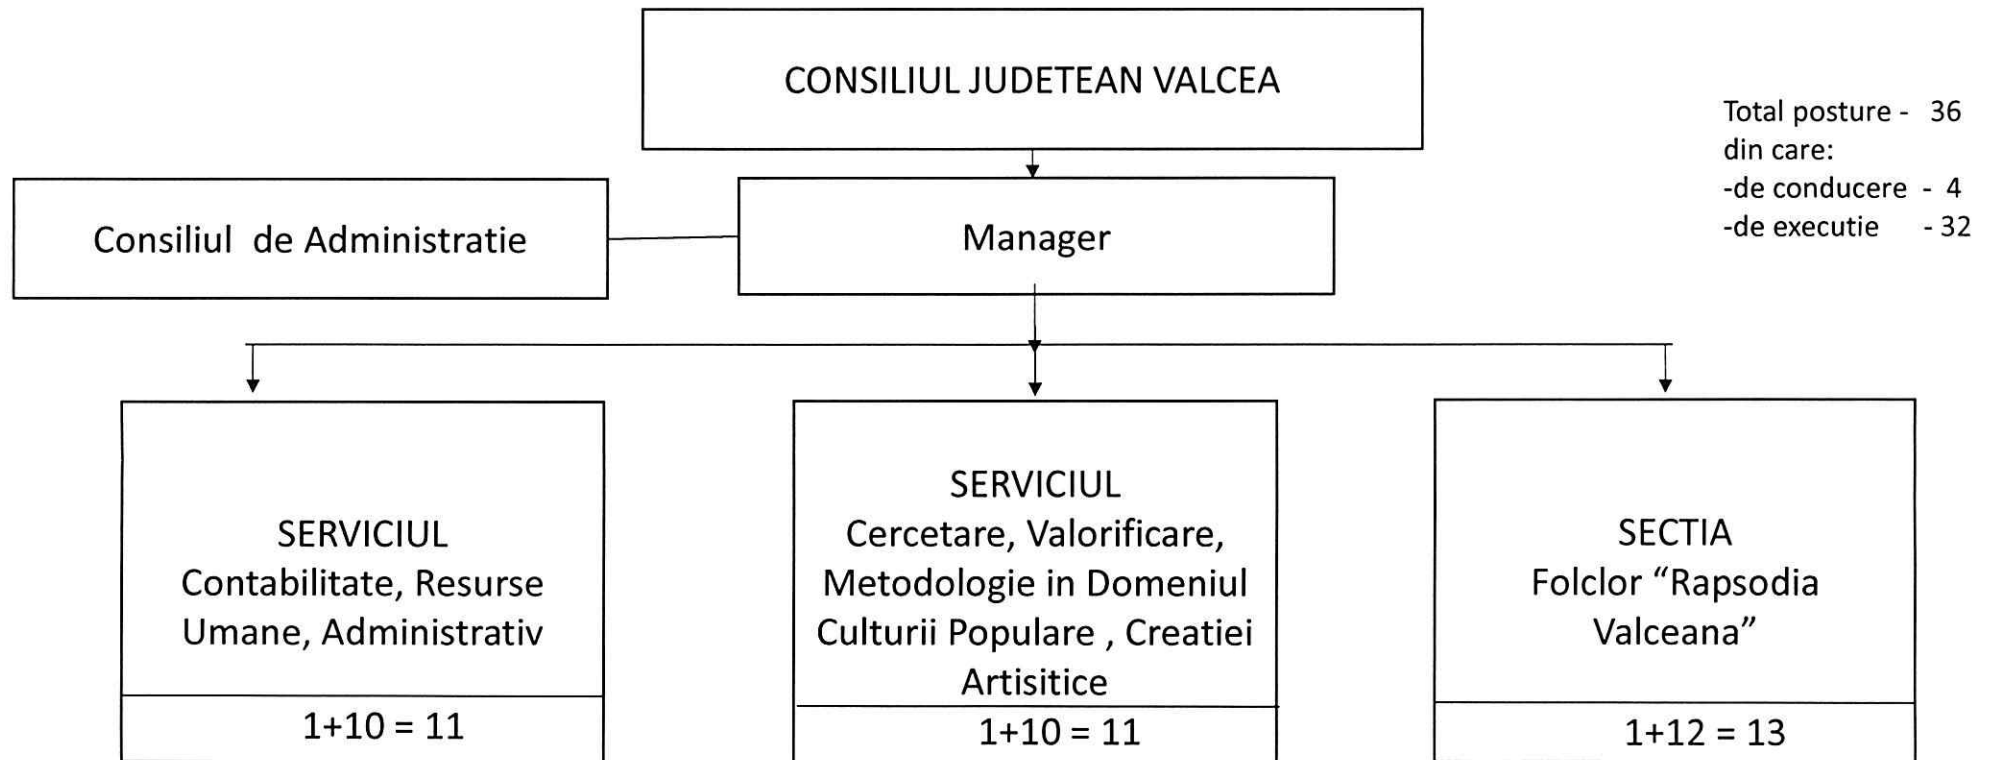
CONSILIUL JUDETEAN VALCEA

Total posture - 36
din care:
-de conducere - 4
-de executie - 32

Consiliul de Administratie

Manager

SERVICIUL
Contabilitate, Resurse Umane, Administrativ

1+10 = 11

SERVICIUL
Cercetare, Valorificare, Metodologie in Domeniul Culturii Populare , Creatiei Artisitice

1+10 = 11

SECTIA
Folclor “Rapsodia Valceana”

1+12 = 13